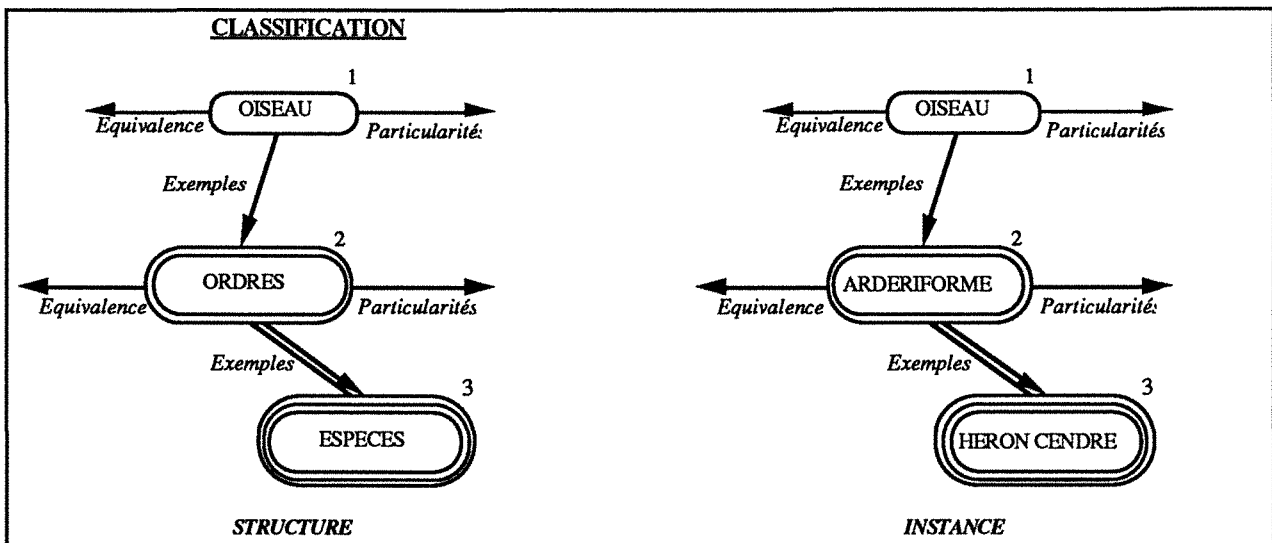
CLASSIFICATION

1
OISEAU
Equivalence
Particularités
Exemples
2
ORDRES
Equivalence
Particularités
Exemples
3
ESPECES

STRUCTURE

1
OISEAU
Equivalence
Particularités
Exemples
2
ARDERIFORME
Equivalence
Particularités
Exemples
3
HERON CENDRE

INSTANCE